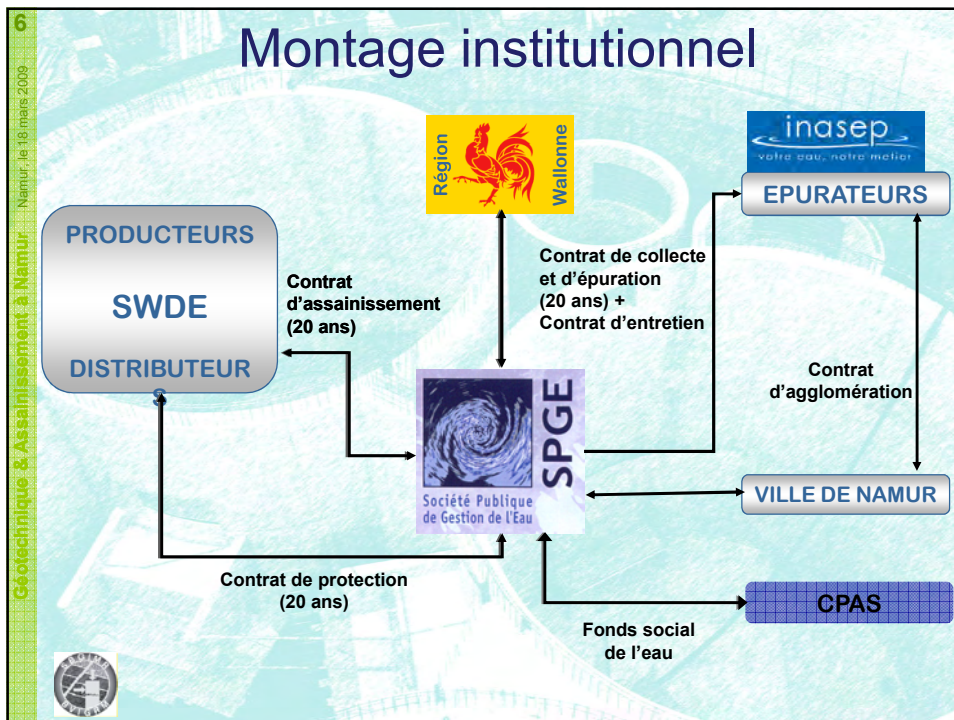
6

Namur, le 18 mars 2009

Géotechnique & Assainissement à Namur

Montage institutionnel

Région Wallonne

inasep
votre eau, notre métier

EPURATEURS

PRODUCTEURS

SWDE

DISTRIBUTEURS

Contrat d'assainissement (20 ans)

Contrat de collecte et d'épuration (20 ans) + Contrat d'entretien

Contrat d'agglomération

SPGE
Société Publique de Gestion de l'Eau

VILLE DE NAMUR

Contrat de protection (20 ans)

CPAS

Fonds social de l'eau